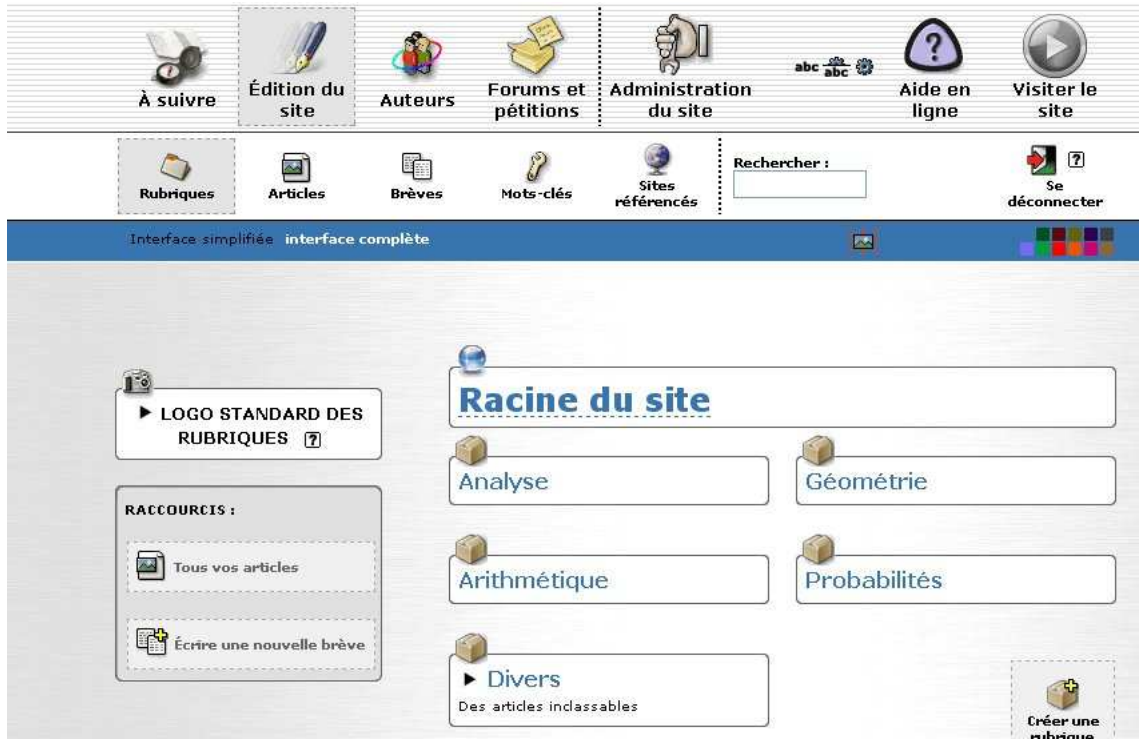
À suivre
Édition du site
Auteurs
Forums et pétitions
Administration du site
abc $\frac{abc}{abc}$
Aide en ligne
Visiter le site

Rubriques
Articles
Brèves
Mots-clés
Sites référencés
Rechercher :
?
Se déconnecter

Interface simplifiée interface complète

LOGO STANDARD DES RUBRIQUES ?

RACCOURCIS :
Tous vos articles
Écrire une nouvelle brève

Racine du site
Analyse
Géométrie
Arithmétique
Probabilités
Divers
Des articles inclassables

Créer une rubrique